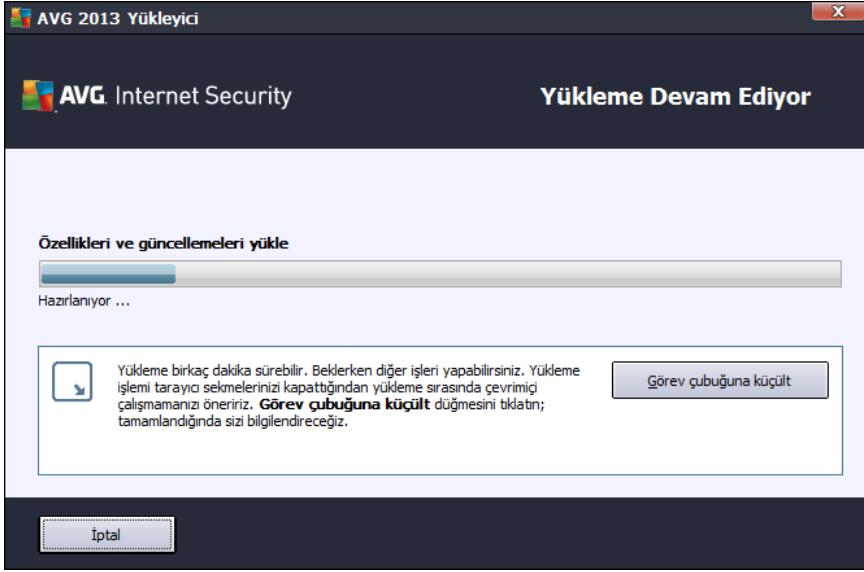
AVG 2013 Yükleyici

AVG. Internet Security

Yükleme Devam Ediyor

Özellikleri ve güncellemeleri yükle

Hazırlanıyor ...

Yükleme birkaç dakika sürebilir. Beklerken diğer işleri yapabilirsiniz. Yükleme işlemi tarayıcı sekmelerinizi kapattığından yükleme sırasında çevrimiçi çalışmamanızı öneririz. **Görev çubuğuna küçült** düğmesini tıklatın; tamamlandığında sizi bilgilendireceğiz.

Görev çubuğuna küçült

İptal